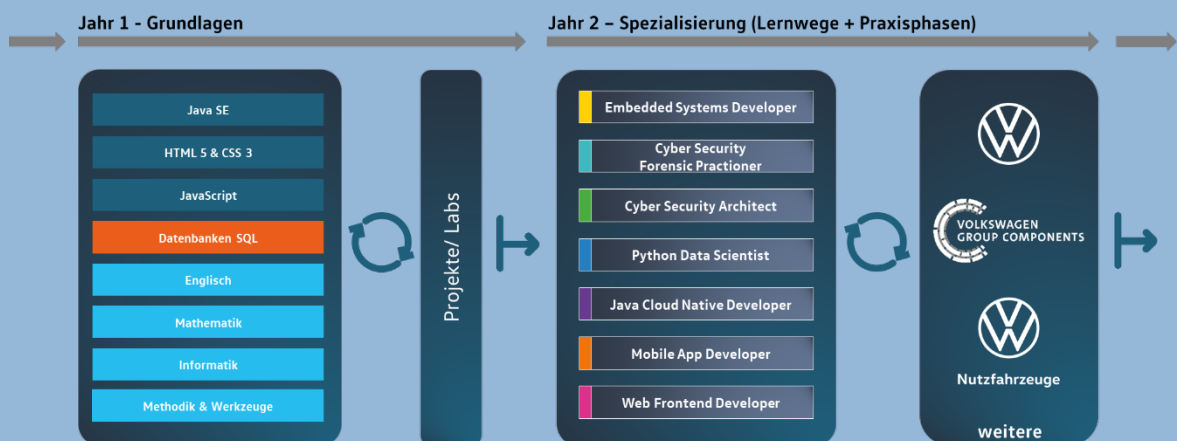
Jahr 1 - Grundlagen

Jahr 2 – Spezialisierung (Lernwege + Praxisphasen)

Java SE

HTML 5 & CSS 3

JavaScript

Datenbanken SQL

Englisch

Mathematik

Informatik

Methodik & Werkzeuge

Projekte/ Labs

Embedded Systems Developer

Cyber Security Forensic Practioner

Cyber Security Architect

Python Data Scientist

Java Cloud Native Developer

Mobile App Developer

Web Frontend Developer

VOLKSWAGEN GROUP COMPONENTS

Nutzfahrzeuge

weitere